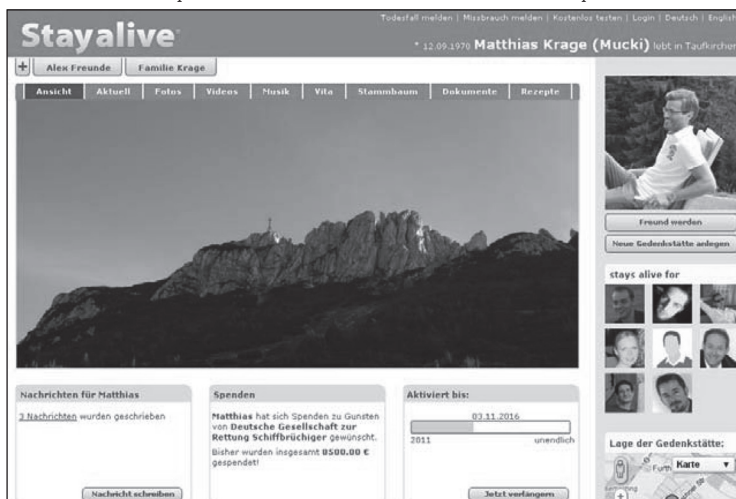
Todesfall melden | Missbrauch melden | Kostenlos testen | Login | Deutsch | English

Stayalive

* 12.09.1970 Matthias Krage (Mucki) lebt in Taufkirchen

+ Alex Freunde | Familie Krage

Ansicht | Aktuell | Fotos | Videos | Musik | Vita | Stammbaum | Dokumente | Rezepte

Freund werden

Neue Gedenkstätte anlegen

stays alive for

Nachrichten für Matthias

3 Nachrichten wurden geschrieben

Nachricht schreiben

Spenden

Matthias hat sich Spenden zu Gunsten von Deutsche Gesellschaft zur Rettung Schiffbrüchiger gewünscht.

Bisher wurden insgesamt 0500.00 € gespendet!

Aktiviert bis:

03.11.2016

2011 unendlich

Jetzt verlängern

Lage der Gedenkstätte:

Karte

Furth